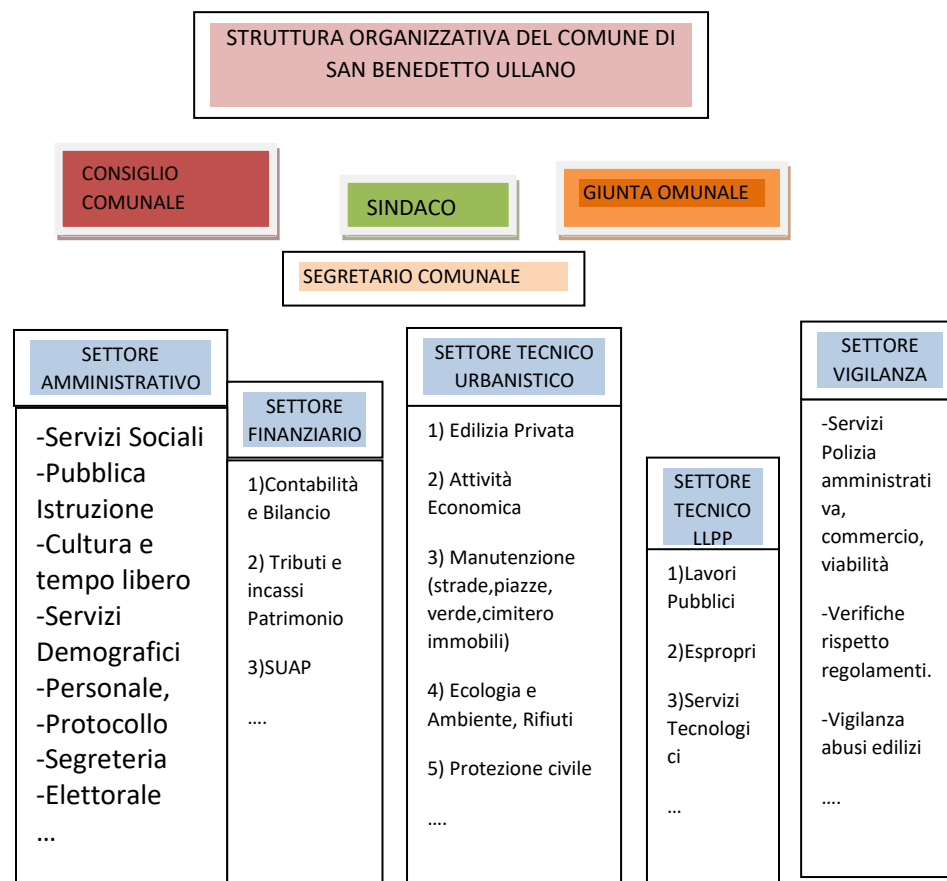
STRUTTURA ORGANIZZATIVA DEL COMUNE DI SAN BENEDETTO ULLANO

CONSIGLIO COMUNALE

SINDACO

GIUNTA OMUNALE

SEGRETARIO COMUNALE

SETTORE AMMINISTRATIVO

-Servizi Sociali
-Pubblica Istruzione
-Cultura e tempo libero
-Servizi Demografici
-Personale,
-Protocollo
-Segreteria
-Elettorale
...

SETTORE FINANZIARIO

1)Contabilità e Bilancio

2) Tributi e incassi Patrimonio

3)SUAP

....

SETTORE TECNICO URBANISTICO

1) Edilizia Privata

2) Attività Economica

3) Manutenzione (strade,piazze, verde,cimitero immobili)

4) Ecologia e Ambiente, Rifiuti

5) Protezione civile

....

SETTORE TECNICO LLPP

1)Lavori Pubblici

2)Espropri

3)Servizi Tecnologici

...

SETTORE VIGILANZA

-Servizi Polizia amministrativa, commercio, viabilità

-Verifiche rispetto regolamenti.

-Vigilanza abusi edilizi

....